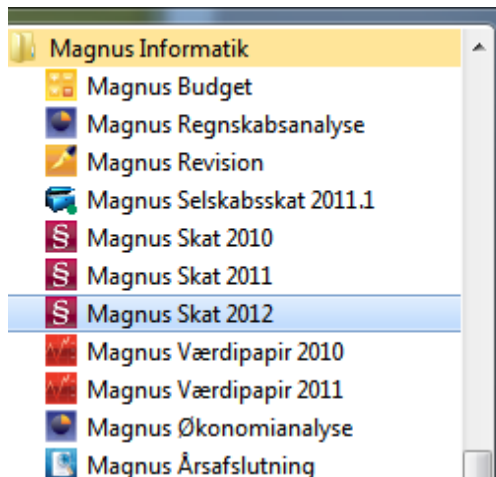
Magnus Informatik
Magnus Budget
Magnus Regnskabsanalyse
Magnus Revision
Magnus Selskabsskat 2011.1
§ Magnus Skat 2010
§ Magnus Skat 2011
§ Magnus Skat 2012
Magnus Værdipapir 2010
Magnus Værdipapir 2011
Magnus Økonomianalyse
Magnus Årsafslutning